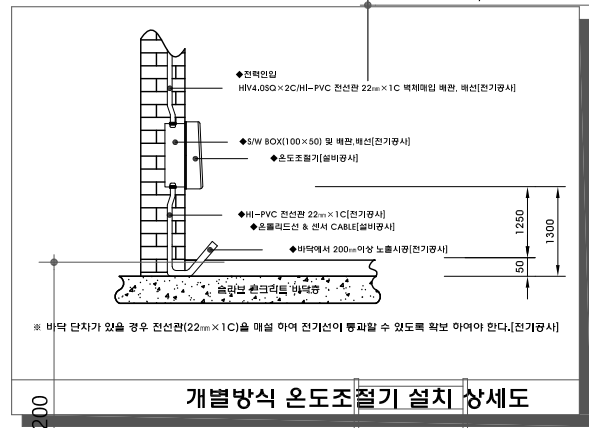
◆전력인입
HIV4.0SQ×2C/HI-PVC 전선관 22㎜×1C 벽체매입 배관, 배선[전기공사]

◆S/W BOX(100×50) 및 배관,배선[전기공사]

◆온도조절기[설비공사]

◆HI-PVC 전선관 22㎜×1C[전기공사]

◆온돌리드선 & 센서 CABLE[설비공사]

◆바닥에서 200㎜이상 노출시공[전기공사]

1250

1300

50

슬라브 콘크리트 바닥층

※ 바닥 단차가 있을 경우 전선관(22㎜×1C)을 매설 하여 전기선이 통과할 수 있도록 확보 하여야 한다.[전기공사]

200

개별방식 온도조절기 설치 상세도